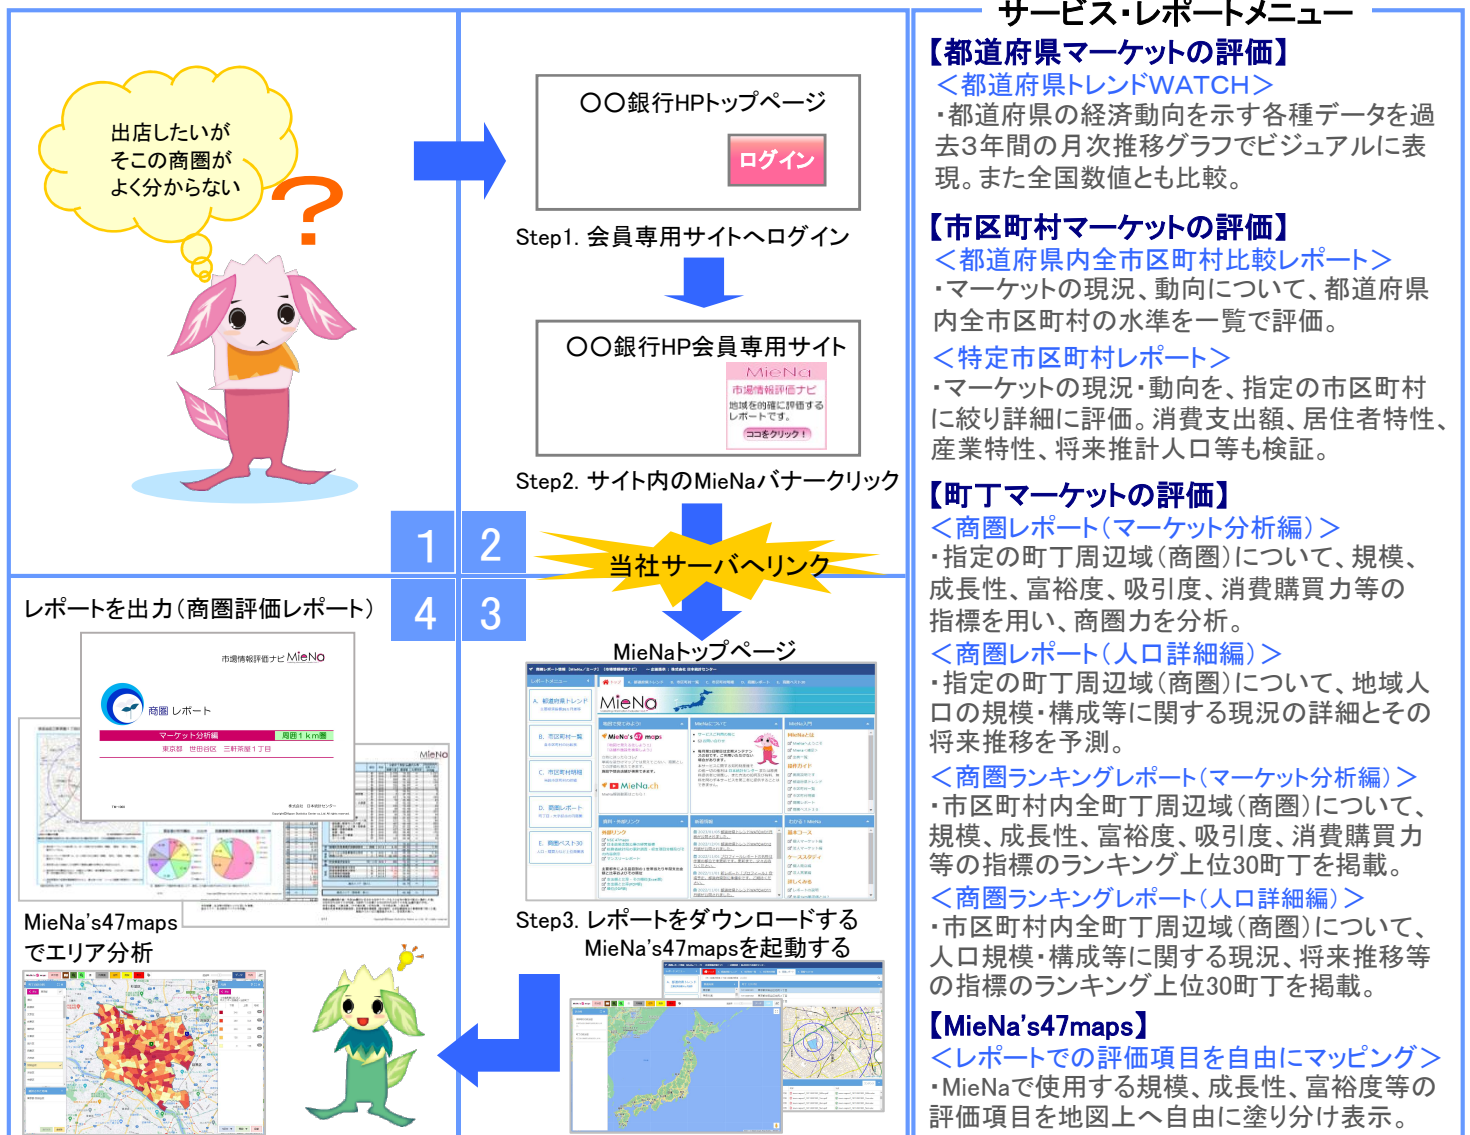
出店したいが
そこの商圏が
よく分からない
?

〇〇銀行HPトップページ
ログイン
Step1. 会員専用サイトへログイン

〇〇銀行HP会員専用サイト
MieNa
市場情報評価ナビ
地域を的確に評価するレポートです。
ココをクリック！
Step2. サイト内のMieNaバナークリック

1
2
4
3
当社サーバへリンク

レポートを出力（商圏評価レポート）
市場情報評価ナビ MieNa
商圏 レポート
マーケット分析編
周囲1km圏
東京都 世田谷区 三軒茶屋1丁目

MieNaトップページ
MieNa

Step3. レポートをダウンロードする
MieNa's47mapsを起動する

MieNa's47maps
でエリア分析

サービス・レポートメニュー
【都道府県マーケットの評価】
＜都道府県トレンドWATCH＞
・都道府県の経済動向を示す各種データを過去3年間の月次推移グラフでビジュアルに表現。また全国数値とも比較。

【市区町村マーケットの評価】
＜都道府県内全市区町村比較レポート＞
・マーケットの現況、動向について、都道府県内全市区町村の水準を一覧で評価。
＜特定市区町村レポート＞
・マーケットの現況・動向を、指定の市区町村に絞り詳細に評価。消費支出額、居住者特性、産業特性、将来推計人口等も検証。

【町丁マーケットの評価】
＜商圏レポート（マーケット分析編）＞
・指定の町丁周辺域（商圏）について、規模、成長性、富裕度、吸引度、消費購買力等の指標を用い、商圏力を分析。
＜商圏レポート（人口詳細編）＞
・指定の町丁周辺域（商圏）について、地域人口の規模・構成等に関する現況の詳細とその将来推移を予測。
＜商圏ランキングレポート（マーケット分析編）＞
・市区町村内全町丁周辺域（商圏）について、規模、成長性、富裕度、吸引度、消費購買力等の指標のランキング上位30町丁を掲載。
＜商圏ランキングレポート（人口詳細編）＞
・市区町村内全町丁周辺域（商圏）について、人口規模・構成等に関する現況、将来推移等の指標のランキング上位30町丁を掲載。
【MieNa's47maps】
＜レポートでの評価項目を自由にマッピング＞
・MieNaで使用する規模、成長性、富裕度等の評価項目を地図上へ自由に塗り分け表示。